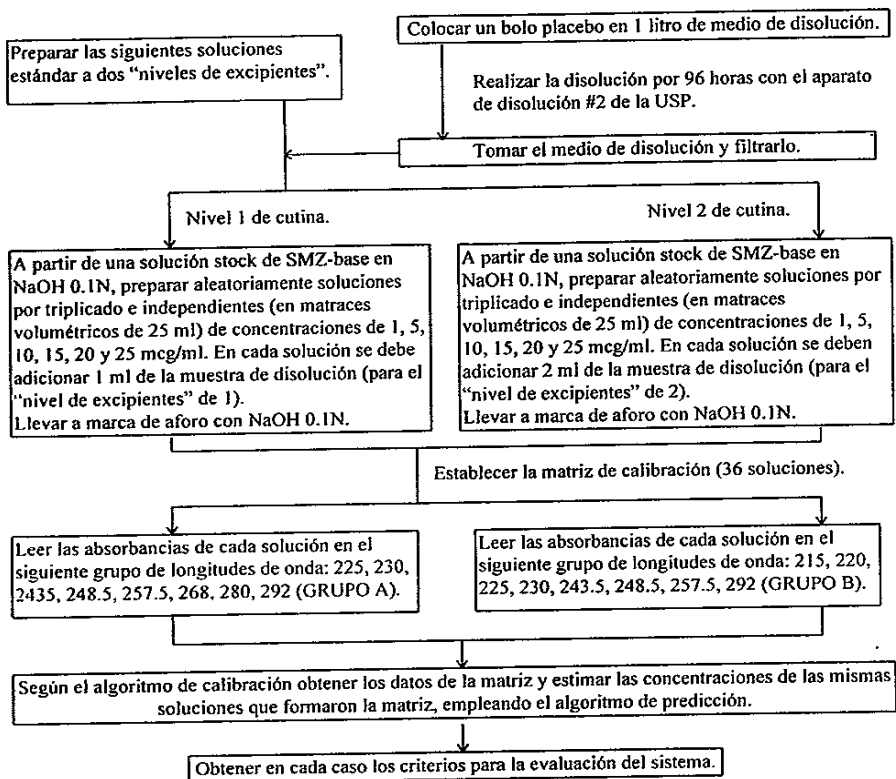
Colocar un bolo placebo en 1 litro de medio de disolución.

Preparar las siguientes soluciones estándar a dos "niveles de excipientes".

Realizar la disolución por 96 horas con el aparato de disolución #2 de la USP.

Tomar el medio de disolución y filtrarlo.

Nivel 1 de cutina.

Nivel 2 de cutina.

A partir de una solución stock de SMZ-base en NaOH 0.1N, preparar aleatoriamente soluciones por triplicado e independientes (en matraces volumétricos de 25 ml) de concentraciones de 1, 5, 10, 15, 20 y 25 mcg/ml. En cada solución se debe adicionar 1 ml de la muestra de disolución (para el "nivel de excipientes" de 1).
Llevar a marca de aforo con NaOH 0.1N.

A partir de una solución stock de SMZ-base en NaOH 0.1N, preparar aleatoriamente soluciones por triplicado e independientes (en matraces volumétricos de 25 ml) de concentraciones de 1, 5, 10, 15, 20 y 25 mcg/ml. En cada solución se deben adicionar 2 ml de la muestra de disolución (para el "nivel de excipientes" de 2).
Llevar a marca de aforo con NaOH 0.1N.

Establecer la matriz de calibración (36 soluciones).

Leer las absorbancias de cada solución en el siguiente grupo de longitudes de onda: 225, 230, 2435, 248.5, 257.5, 268, 280, 292 (GRUPO A).

Leer las absorbancias de cada solución en el siguiente grupo de longitudes de onda: 215, 220, 225, 230, 243.5, 248.5, 257.5, 292 (GRUPO B).

Según el algoritmo de calibración obtener los datos de la matriz y estimar las concentraciones de las mismas soluciones que formaron la matriz, empleando el algoritmo de predicción.

Obtener en cada caso los criterios para la evaluación del sistema.